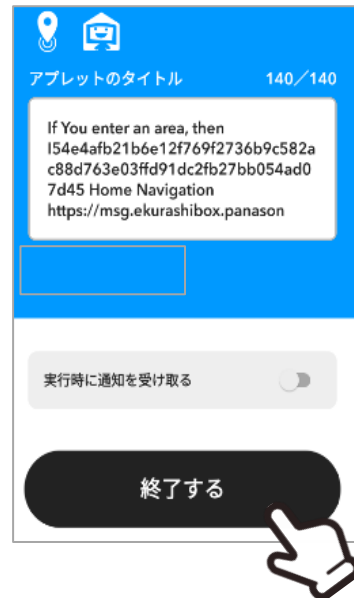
アプレットのタイトル 140／140

If You enter an area, then I54e4afb21b6e12f769f2736b9c582ac88d763e03ffd91dc2fb27bb054ad07d45 Home Navigation https://msg.ekurashibox.panason

実行時に通知を受け取る

終了する